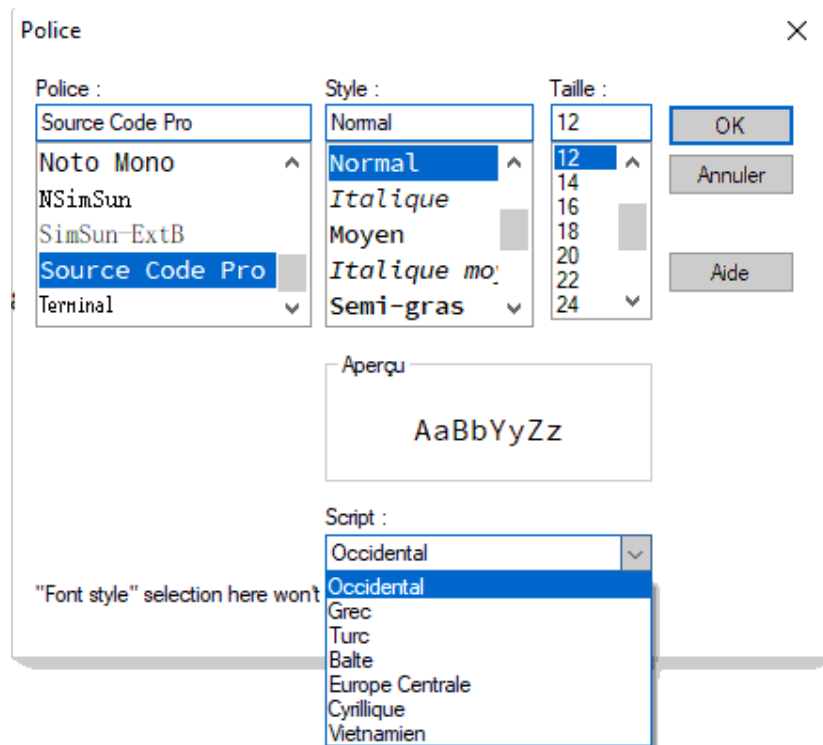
Police

Police :
Source Code Pro
Noto Mono
NSimSun
SimSun-ExtB
Source Code Pro
Terminal

Style :
Normal
Normal
Italique
Moyen
Italique mo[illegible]
Semi-gras

Taille :
12
12
14
16
18
20
22
24

OK
Annuler
Aide

Aperçu
AaBbYyZz

Script :
Occidental
Occidental
Grec
Turc
Balte
Europe Centrale
Cyrillique
Vietnamien

"Font style" selection here won't